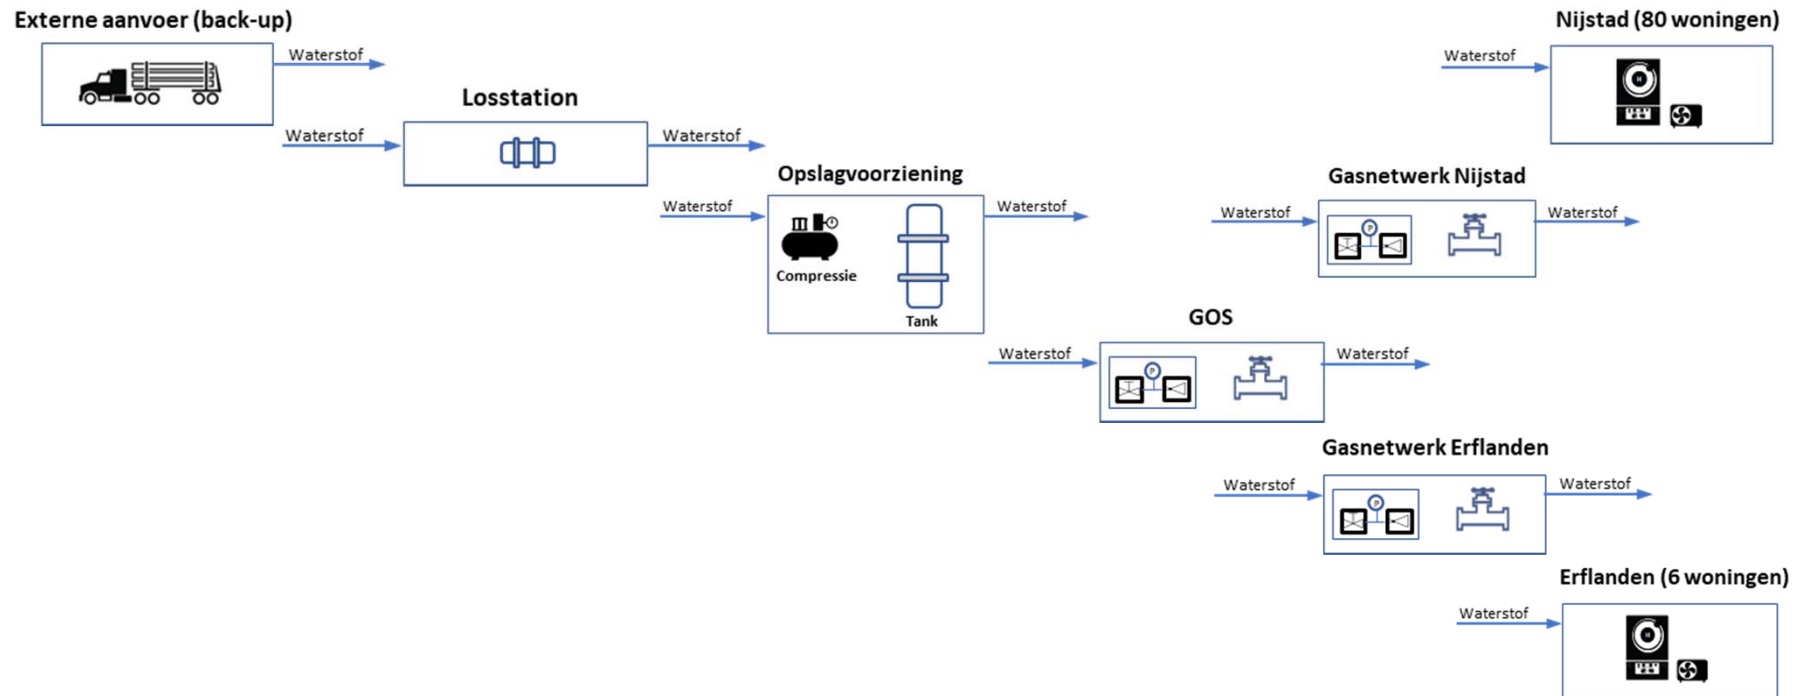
Externe aanvoer (back-up)

Waterstof

Nijstad (80 woningen)

Waterstof

Losstation

Waterstof

Waterstof

Opslagvoorziening

Waterstof

Compressie

Tank

Waterstof

Gasnetwerk Nijstad

Waterstof

Waterstof

GOS

Waterstof

Waterstof

Gasnetwerk Erflanden

Waterstof

Waterstof

Erflanden (6 woningen)

Waterstof